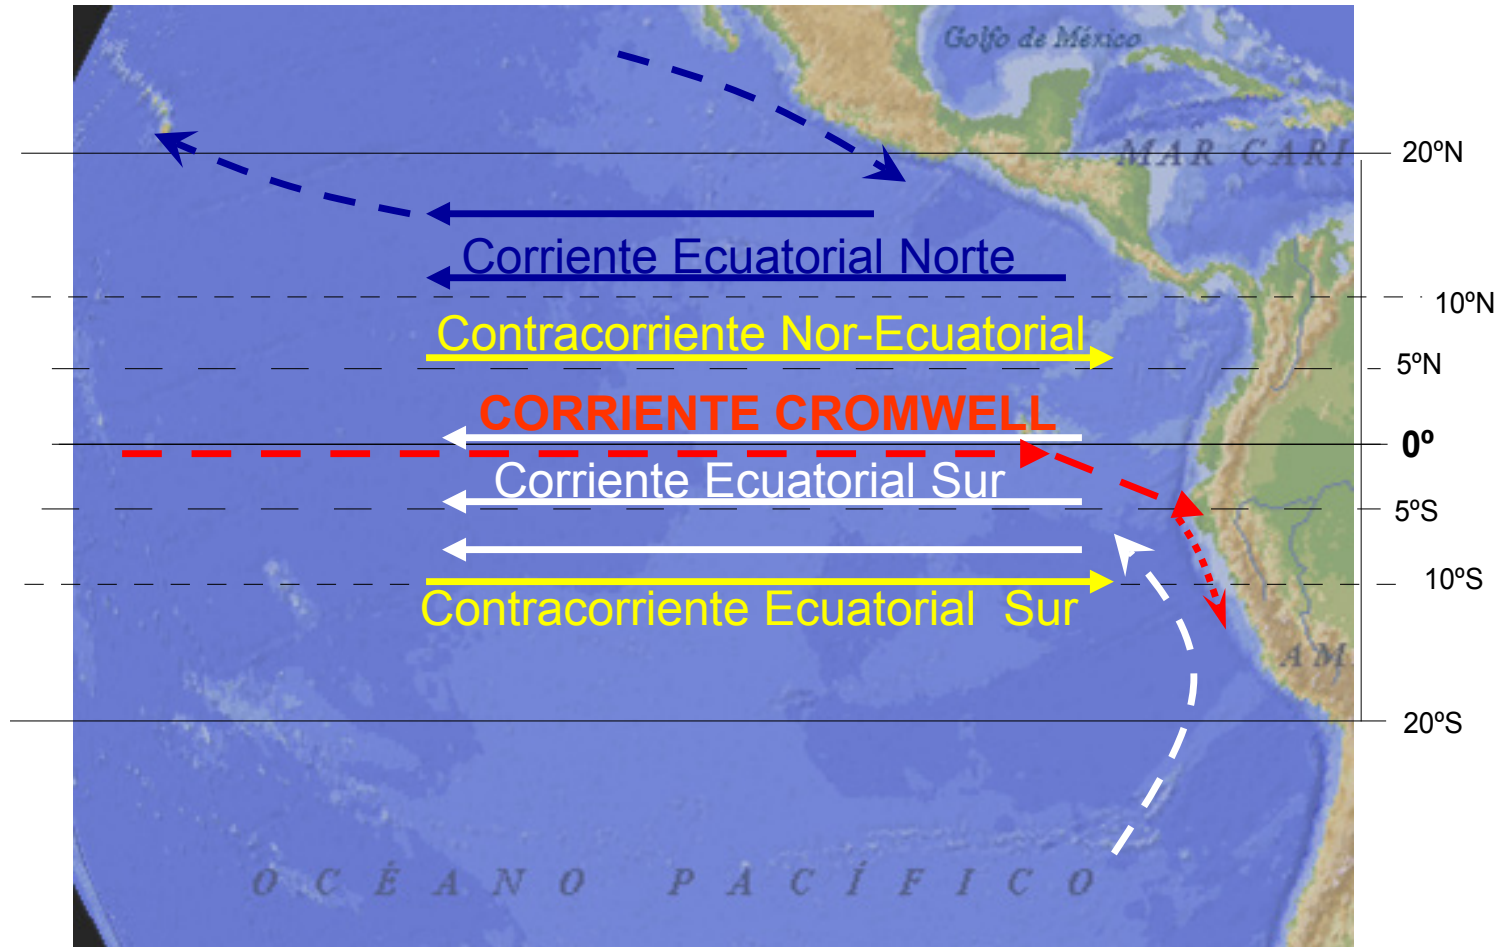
Golfo de México

MAR CARI

20ºN

Corriente Ecuatorial Norte

10ºN

Contracorriente Nor-Ecuatorial

5ºN

CORRIENTE CROMWELL

0º

Corriente Ecuatorial Sur

5ºS

10ºS

Contracorriente Ecuatorial Sur

AM

20ºS

OCÉANO PACÍFICO